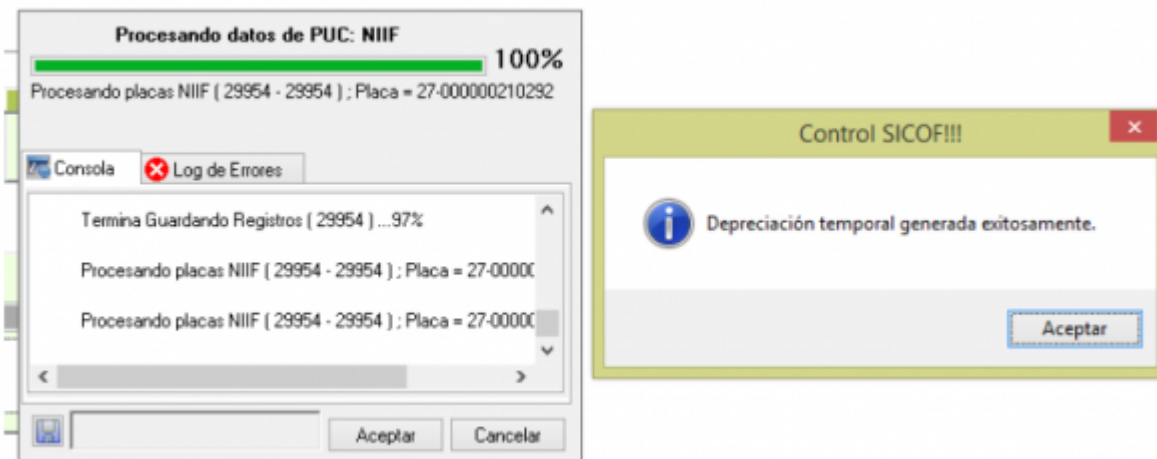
Procesando datos de PUC: NIIF

100%

Procesando placas NIIF ( 29954 - 29954 ) ; Placa = 27-000000210292

Consola

Log de Errores

Termina Guardando Registros ( 29954 ) ...97%

Procesando placas NIIF ( 29954 - 29954 ) ; Placa = 27-0000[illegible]

Procesando placas NIIF ( 29954 - 29954 ) ; Placa = 27-0000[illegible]

Aceptar

Cancelar

Control SICOF!!!

Depreciación temporal generada exitosamente.

Aceptar